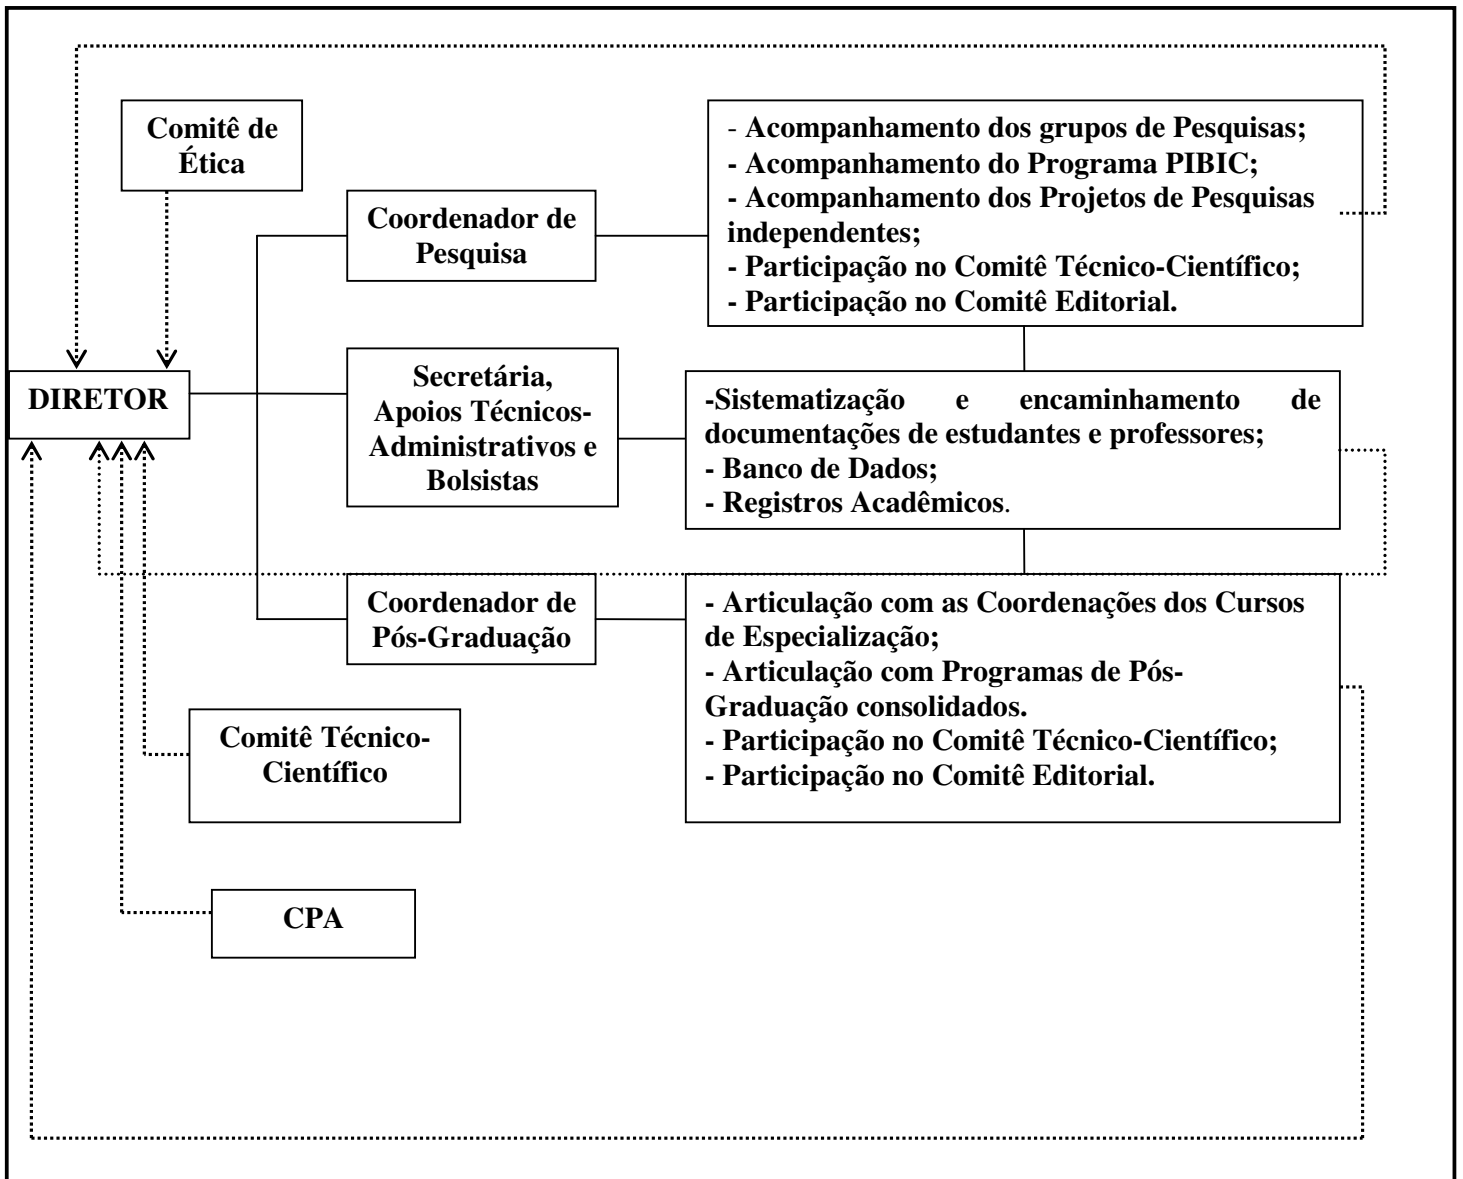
Comitê de Ética

DIRETOR

Coordenador de Pesquisa

- Acompanhamento dos grupos de Pesquisas;
- Acompanhamento do Programa PIBIC;
- Acompanhamento dos Projetos de Pesquisas independentes;
- Participação no Comitê Técnico-Científico;
- Participação no Comitê Editorial.

Secretária, Apoios Técnicos-Administrativos e Bolsistas

-Sistematização e encaminhamento de documentações de estudantes e professores;
- Banco de Dados;
- Registros Acadêmicos.

Coordenador de Pós-Graduação

- Articulação com as Coordenações dos Cursos de Especialização;
- Articulação com Programas de Pós-Graduação consolidados.
- Participação no Comitê Técnico-Científico;
- Participação no Comitê Editorial.

Comitê Técnico-Científico

CPA